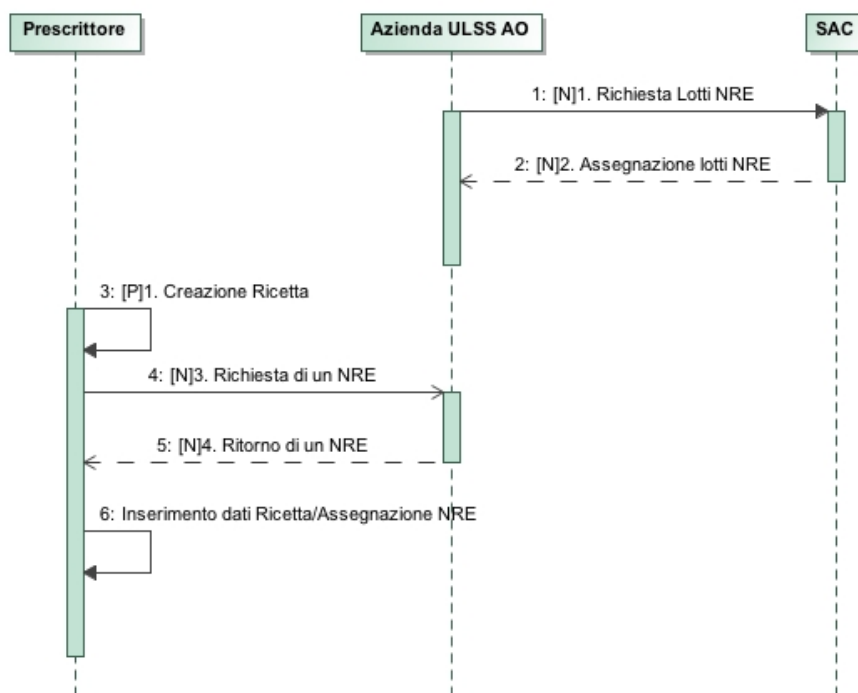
Prescrittore

Azienda ULSS AO

SAC

1: [N]1. Richiesta Lotti NRE

2: [N]2. Assegnazione lotti NRE

3: [P]1. Creazione Ricetta

4: [N]3. Richiesta di un NRE

5: [N]4. Ritorno di un NRE

6: Inserimento dati Ricetta/Assegnazione NRE